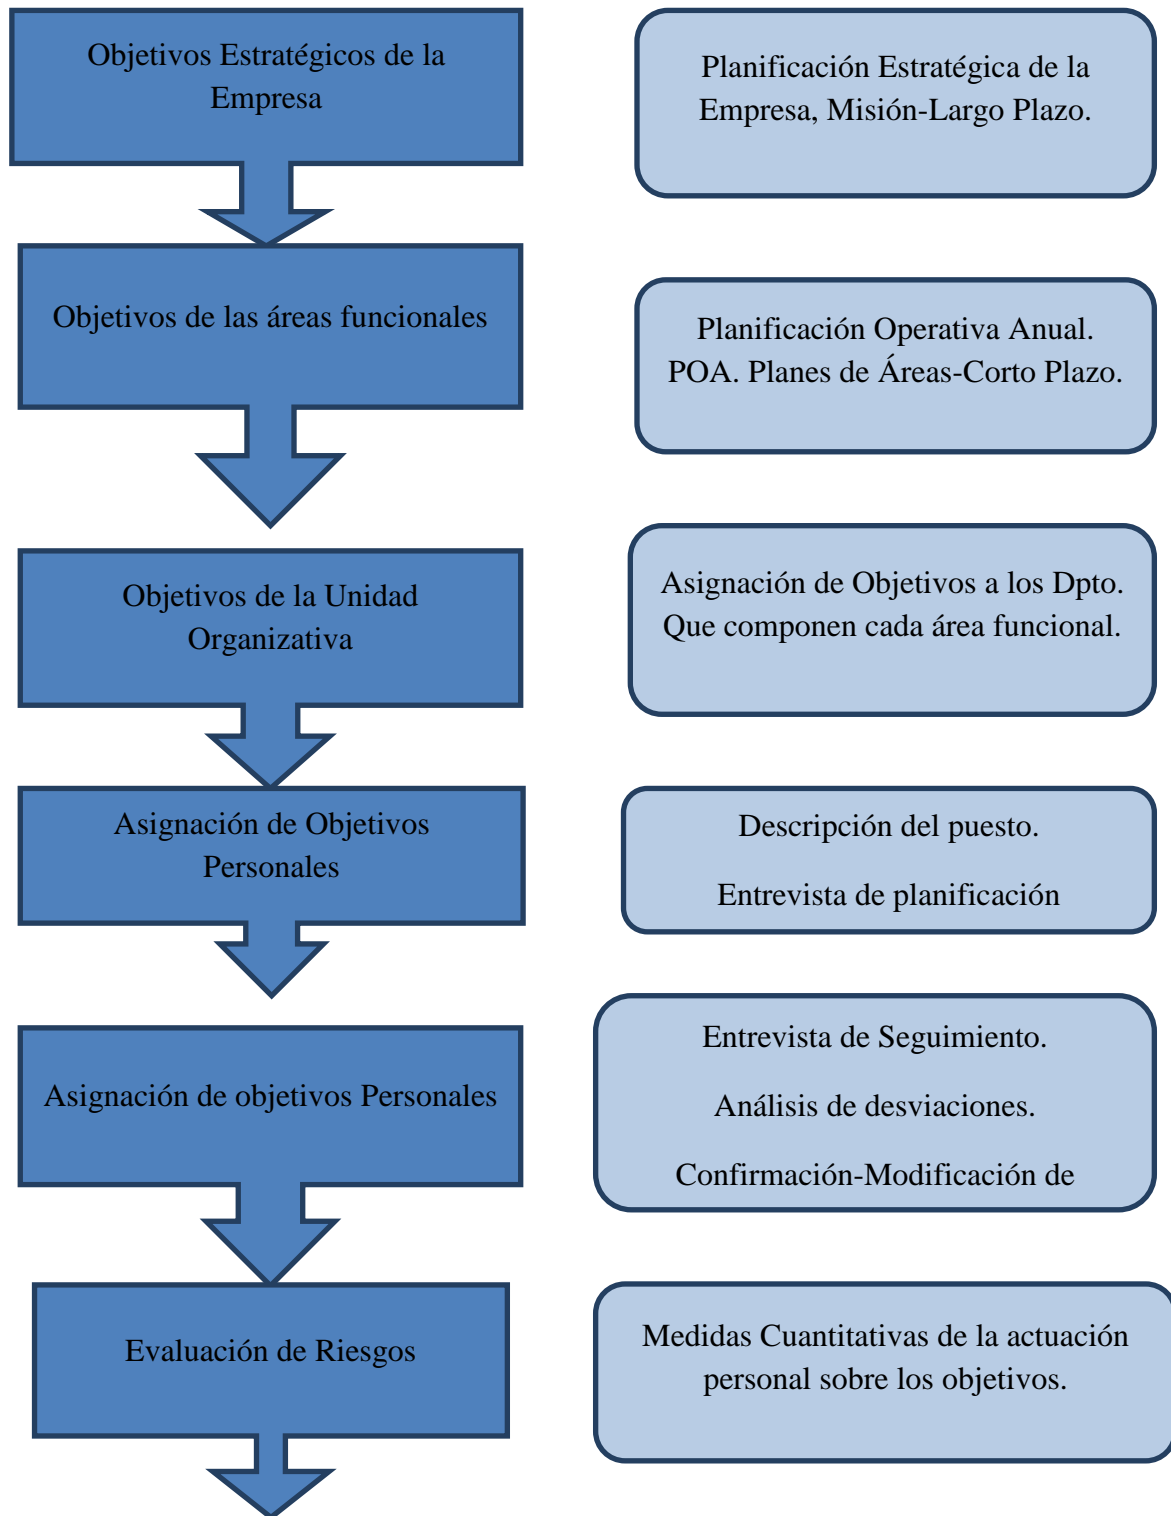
Objetivos Estratégicos de la Empresa

Planificación Estratégica de la Empresa, Misión-Largo Plazo.

Objetivos de las áreas funcionales

Planificación Operativa Anual. POA. Planes de Áreas-Corto Plazo.

Objetivos de la Unidad Organizativa

Asignación de Objetivos a los Dpto. Que componen cada área funcional.

Asignación de Objetivos Personales

Descripción del puesto.

Entrevista de planificación

Asignación de objetivos Personales

Entrevista de Seguimiento.

Análisis de desviaciones.

Confirmación-Modificación de

Evaluación de Riesgos

Medidas Cuantitativas de la actuación personal sobre los objetivos.